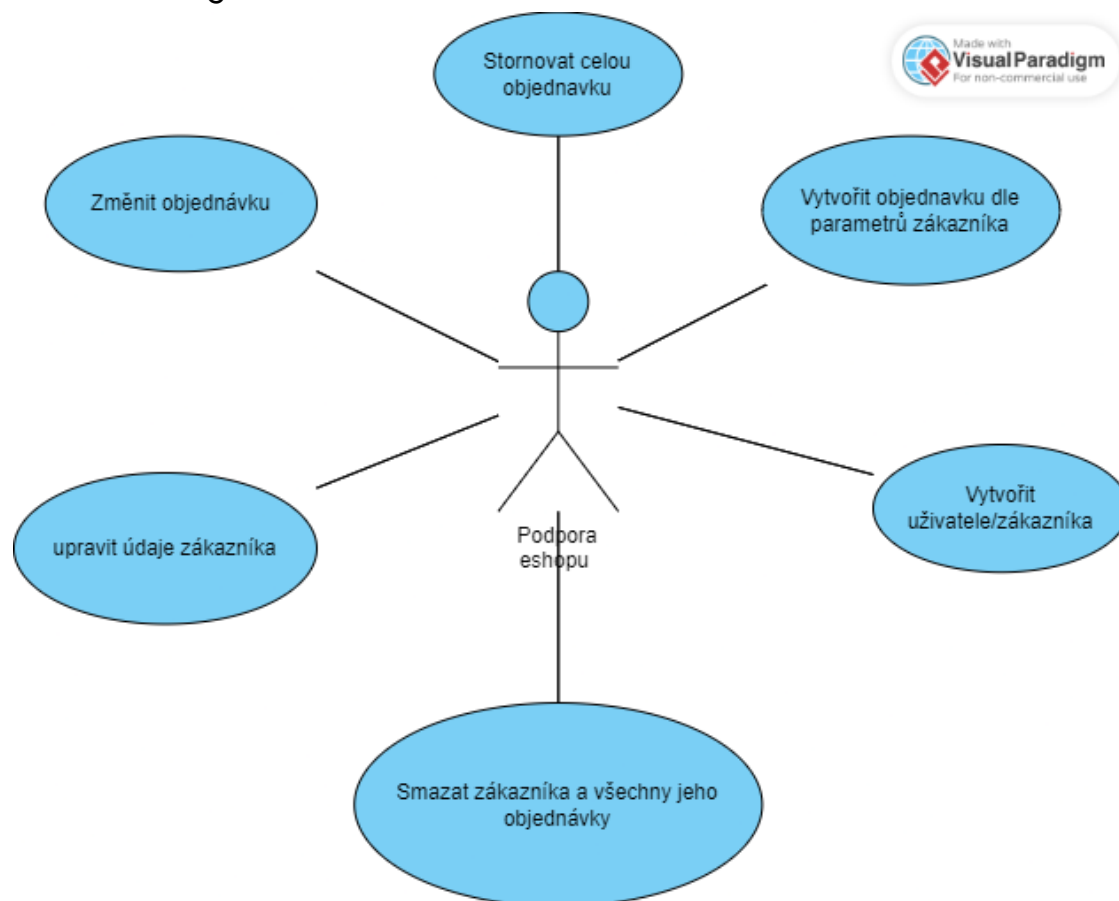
Stornovat celou objednavku

Made with Visual Paradigm For non-commercial use

Změnit objednávku

Vytvořit objednavku dle parametrů zákazníka

upravit údaje zákazníka

Podpora eshopu

Vytvořit uživatele/zákazníka

Smazat zákazníka a všechny jeho objednávky